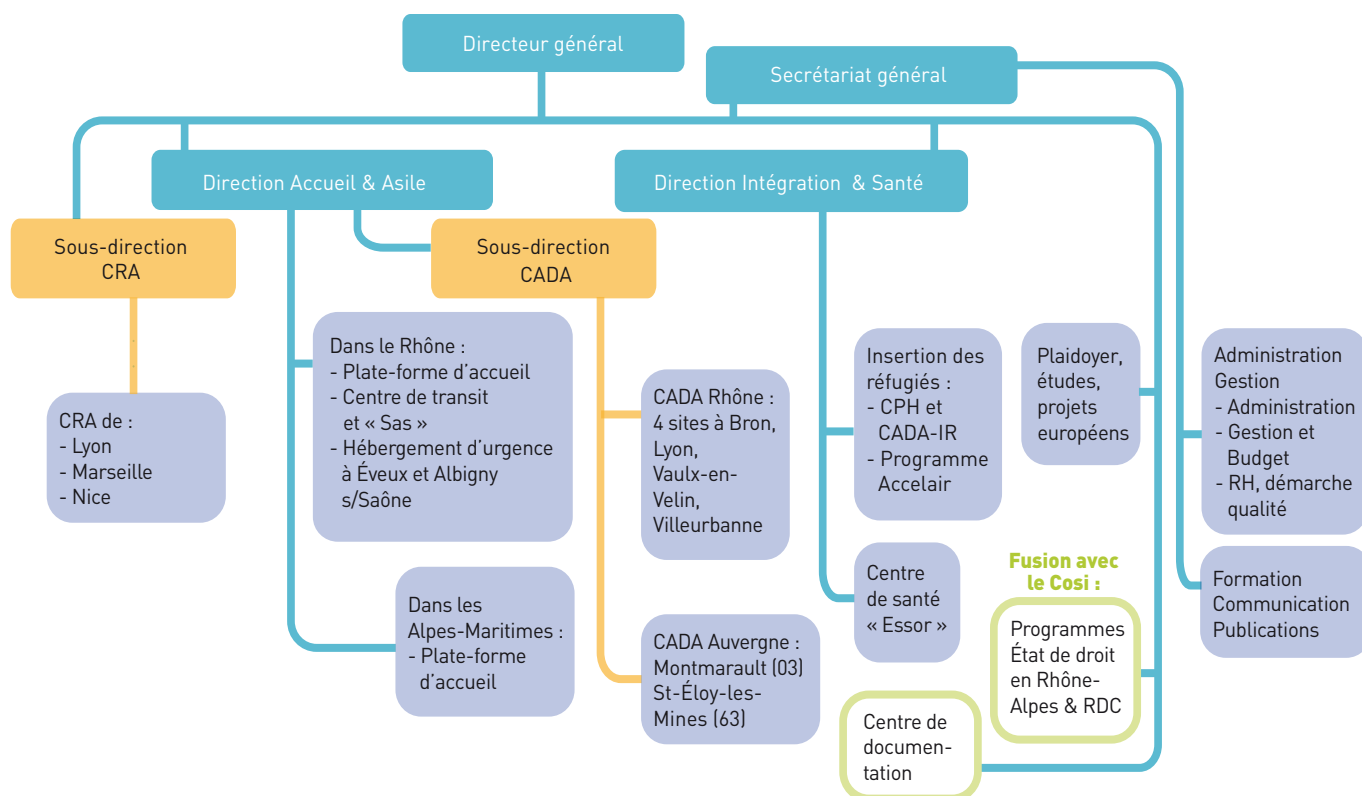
Directeur général

Secrétariat général

Direction Accueil & Asile

Direction Intégration & Santé

Sous-direction CRA

Sous-direction CADA

CRA de :
- Lyon
- Marseille
- Nice

Dans le Rhône :
- Plate-forme d'accueil
- Centre de transit et « Sas »
- Hébergement d'urgence à Éveux et Albigny s/Saône

Dans les Alpes-Maritimes :
- Plate-forme d'accueil

CADA Rhône : 4 sites à Bron, Lyon, Vaulx-en-Velin, Villeurbanne

CADA Auvergne : Montmarault (03) St-Éloy-les-Mines (63)

Insertion des réfugiés :
- CPH et CADA-IR
- Programme Accelair

Centre de santé « Essor »

Plaidoyer, études, projets européens

Fusion avec le Cosi :

Programmes État de droit en Rhône-Alpes & RDC

Centre de documentation

Administration Gestion
- Administration
- Gestion et Budget
- RH, démarche qualité

Formation Communication Publications